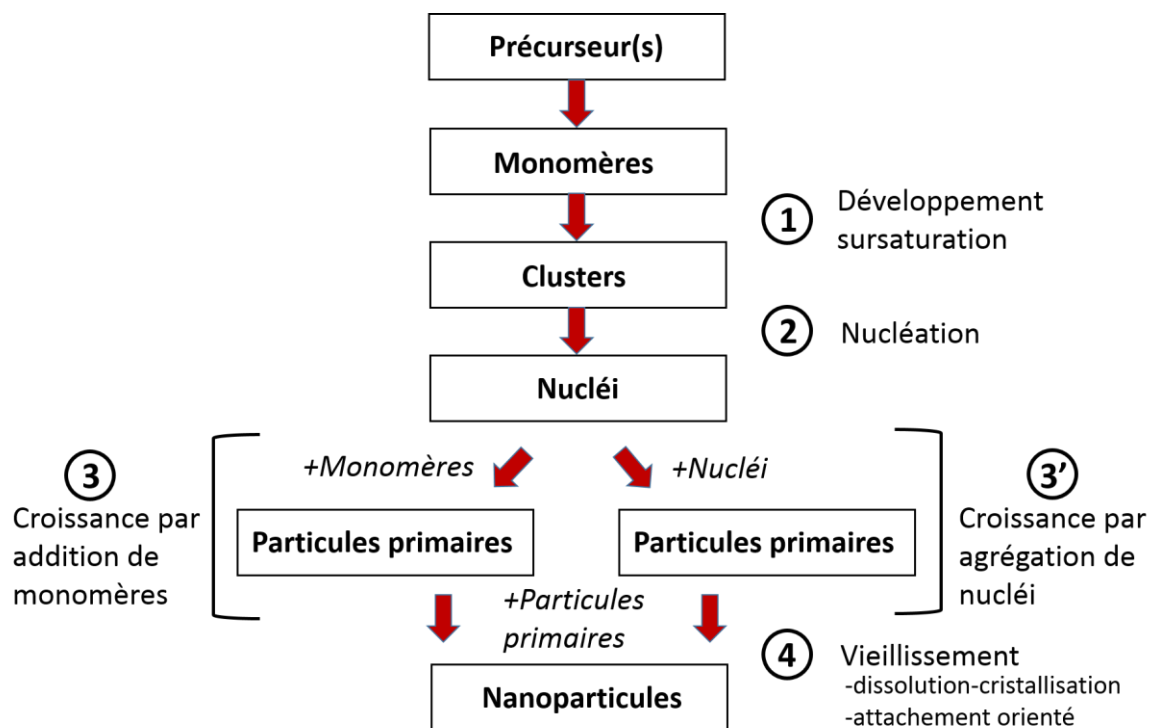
Précurseur(s)

Monomères

1 Développement sursaturation

Clusters

2 Nucléation

Nucléi

3 Croissance par addition de monomères

+Monomères

+Nucléi

3' Croissance par agrégation de nucléi

Particules primaires

Particules primaires

+Particules primaires

4 Vieillissement
-dissolution-cristallisation
-attachement orienté

Nanoparticules